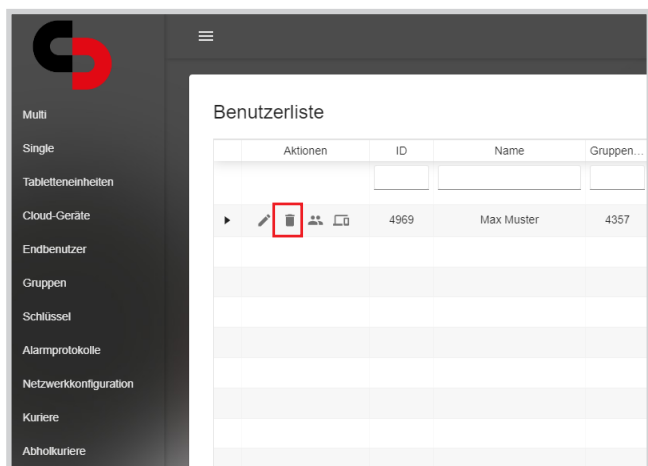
Multi
Single
Tabletteneinheiten
Cloud-Geräte
Endbenutzer
Gruppen
Schlüssel
Alarmprotokolle
Netzwerkkonfiguration
Kuriere
Abholkuriere

Benutzerliste

| | Aktionen | ID | Name | Gruppen... |
|---|---|---|---|---|
| | | | | |
| ▸ | | 4969 | Max Muster | 4357 |